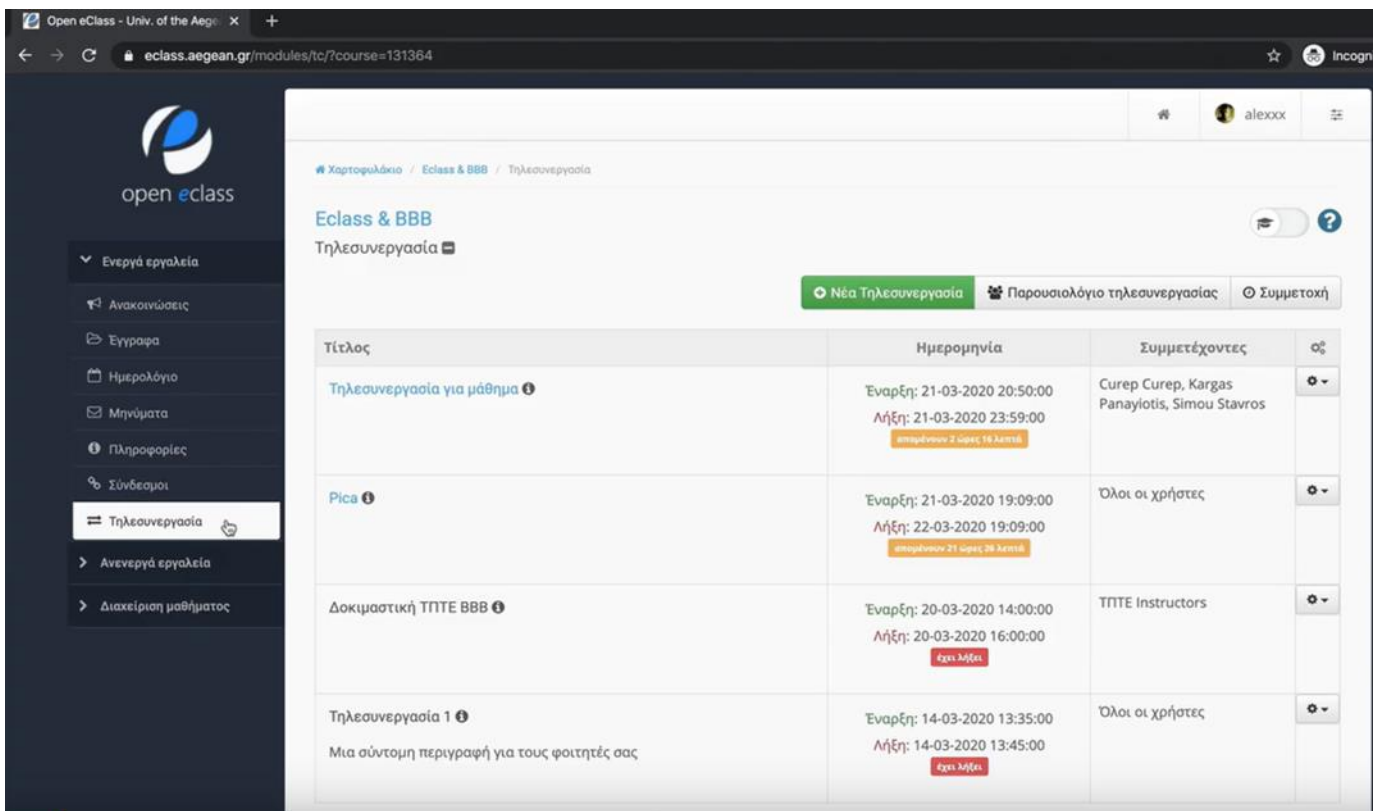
Open eClass - Univ. of the Aege ×

eclass.aegean.gr/modules/tc/?course=131364

Incogn

open eclass

Ενεργά εργαλεία

Ανακοινώσεις

Έγγραφα

Ημερολόγιο

Μηνύματα

Πληροφορίες

Σύνδεσμοι

Τηλεσυνεργασία

Ανενεργά εργαλεία

Διαχείριση μαθήματος

alexxx

Χαρτοφυλάκιο / Eclass & BBB / Τηλεσυνεργασία

Eclass & BBB

Τηλεσυνεργασία

Νέα Τηλεσυνεργασία

Παρουσιολόγιο τηλεσυνεργασίας

Συμμετοχή

| Τίτλος | Ημερομηνία | Συμμετέχοντες |
|---|---|---|
| Τηλεσυνεργασία για μάθημα | Έναρξη: 21-03-2020 20:50:00 Λήξη: 21-03-2020 23:59:00 απομένουν 2 ώρες 16 λεπτά | Curep Curep, Kargas Panayiotis, Simou Stavros |
| Pica | Έναρξη: 21-03-2020 19:09:00 Λήξη: 22-03-2020 19:09:00 απομένουν 21 ώρες 26 λεπτά | Όλοι οι χρήστες |
| Δοκιμαστική ΤΠΤΕ ΒΒΒ | Έναρξη: 20-03-2020 14:00:00 Λήξη: 20-03-2020 16:00:00 έχει λήξει | ΤΠΤΕ Instructors |
| Τηλεσυνεργασία 1 Μια σύντομη περιγραφή για τους φοιτητές σας | Έναρξη: 14-03-2020 13:35:00 Λήξη: 14-03-2020 13:45:00 έχει λήξει | Όλοι οι χρήστες |